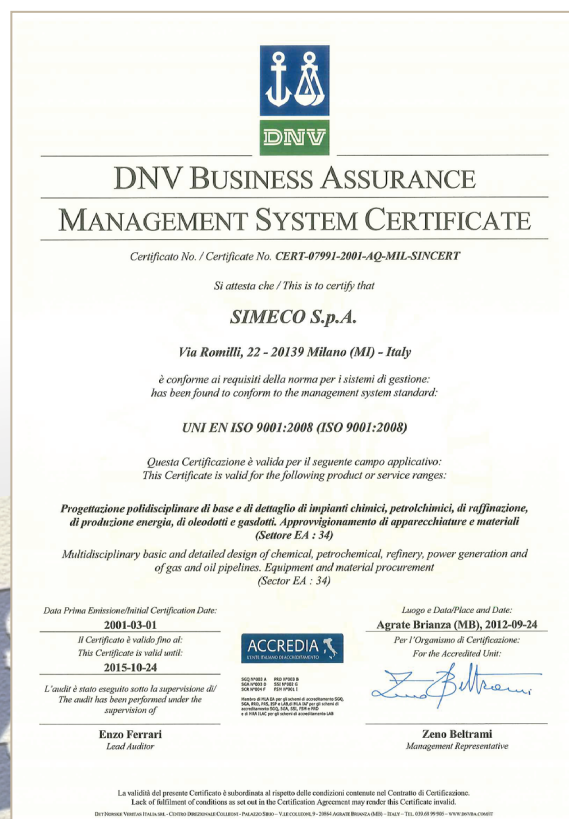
DNV

DNV BUSINESS ASSURANCE
MANAGEMENT SYSTEM CERTIFICATE

Certificato No. / Certificate No. CERT-07991-2001-AQ-MIL-SINCERT

Si attesta che / This is to certify that

SIMECO S.p.A.

Via Romilli, 22 - 20139 Milano (MI) - Italy

è conforme ai requisiti della norma per i sistemi di gestione:
has been found to conform to the management system standard:

UNI EN ISO 9001:2008 (ISO 9001:2008)

Questa Certificazione è valida per il seguente campo applicativo:
This Certificate is valid for the following product or service ranges:

Progettazione polidisciplinare di base e di dettaglio di impianti chimici, petrolchimici, di raffinazione, di produzione energia, di oleodotti e gasdotti. Approvvigionamento di apparecchiature e materiali (Settore EA : 34)

Multidisciplinary basic and detailed design of chemical, petrochemical, refinery, power generation and of gas and oil pipelines. Equipment and material procurement (Sector EA : 34)

Data Prima Emissione/Initial Certification Date:
2001-03-01
Il Certificato è valido fino al:
This Certificate is valid until:
2015-10-24

L'audit è stato eseguito sotto la supervisione di/
The audit has been performed under the supervision of

Enzo Ferrari
Lead Auditor

ACCREDIA
L'ENTE ITALIANO DI ACCREDITAMENTO

SGQ N°003 A PRD N°003 B
SGA N°003 D SSI N°002 G
SCR N°004 F FSM N°002 L

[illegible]

Luogo e Data/Place and Date:
Agrate Brianza (MB), 2012-09-24
Per l'Organismo di Certificazione:
For the Accredited Unit:

Zeno Beltrami
Management Representative

La validità del presente Certificato è subordinata al rispetto delle condizioni contenute nel Contratto di Certificazione.
Lack of fulfilment of conditions as set out in the Certification Agreement may render this Certificate invalid.

DET NORSKE VERITAS ITALIA SRL - CENTRO DIREZIONALE COLLEONI - PALAZZO SIRIO - V.LE COLLEONI, 9 - 20864 AGRATE BRIANZA (MB) - ITALY - TEL. 039.68 99 905 - WWW.DNVBA.COM/IT